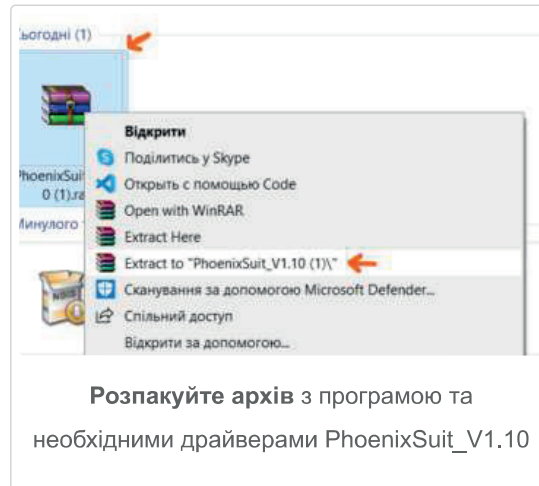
ьогодні (1)

PhoenixSuit 0 (1).ra

Минулого

Відкрити
Поділитись у Skype
Открыть с помощью Code
Open with WinRAR
Extract Here
Extract to "PhoenixSuit_V1.10 (1)\"
Сканування за допомогою Microsoft Defender...
Спільний доступ
Відкрити за допомогою...

**Розпакуйте архів** з програмою та необхідними драйверами PhoenixSuit_V1.10